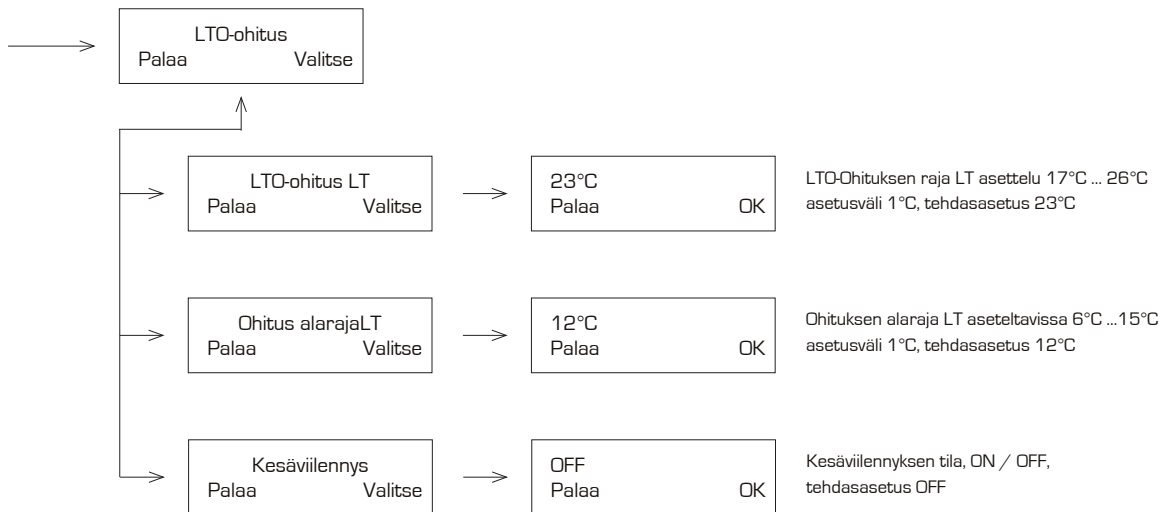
LTO-ohitus
Palaa Valitse

LTO-ohitus LT
Palaa Valitse

23°C
Palaa OK

LTO-Ohituksen raja LT asettelu 17°C ... 26°C asetusväli 1°C, tehdasasetus 23°C

Ohitus alarajaLT
Palaa Valitse

12°C
Palaa OK

Ohituksen alaraja LT aseteltavissa 6°C ...15°C asetusväli 1°C, tehdasasetus 12°C

Kesäviilennys
Palaa Valitse

OFF
Palaa OK

Kesäviilennyksen tila, ON / OFF, tehdasasetus OFF